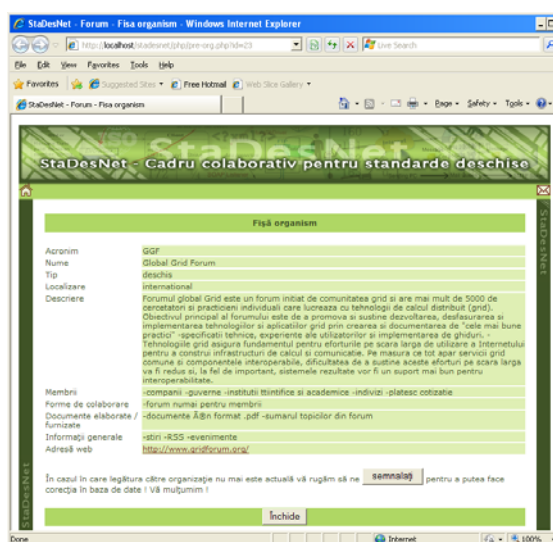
StaDesNet - Forum - Fisa organism - Windows Internet Explorer

http://localhost/stadesnet/php/pre-org.php?id=23

Live Search

File Edit View Favorites Tools Help

Favorites Suggested Sites Free Hotmail Web Slice Gallery

StaDesNet - Forum - Fisa organism

Page Safety Tools

StaDesNet - Cadru colaborativ pentru standarde deschise

StaDesNet

Fişă organism

| | |
|---|---|
| Acronim | GGF |
| Nume | Global Grid Forum |
| Tip | deschis |
| Localizare | international |
| Descriere | Forumul global Grid este un forum initiat de comunitatea grid si are mai mult de 5000 de cercetatori si practicieni individuali care lucreaza cu tehnologii de calcul distribuit (grid). Obiectivul principal al forumului este de a promova si sustine dezvoltarea, desfasurarea si implementarea tehnologiilor si aplicatiilor grid prin crearea si documentarea de "cele mai bune practici" -specificatii tehnice, experiente ale utilizatorilor si implementarea de ghiduri. -Tehnologiile grid asigura fundamentul pentru eforturile pe scara larga de utilizare a Internetului pentru a construi infrastructuri de calcul si comunicatie. Pe masura ce tot apar servicii grid comune si componente interoperabile, dificultatea de a sustine aceste eforturi pe scara larga va fi redus si, la fel de important, sistemele rezultate vor fi un suport mai bun pentru interoperabilitate. |
| Membrii | -companii -guverne -institutii ttiintifice si academice -indivizi -platesc cotizatie |
| Forme de colaborare | -forum numai pentru membrii |
| Documente elaborate / furnizate | -documente Ã®n format .pdf -sumarul topicilor din forum |
| Informaţii generale | -stiri -RSS -evenimente |
| Adresă web | http://www.gridforum.org/ |

În cazul în care legătura către organizaţie nu mai este actuală vă rugăm să ne semnalaţi pentru a putea face corecţia în baza de date ! Vă mulţumim !

Închide

Done Internet 100%